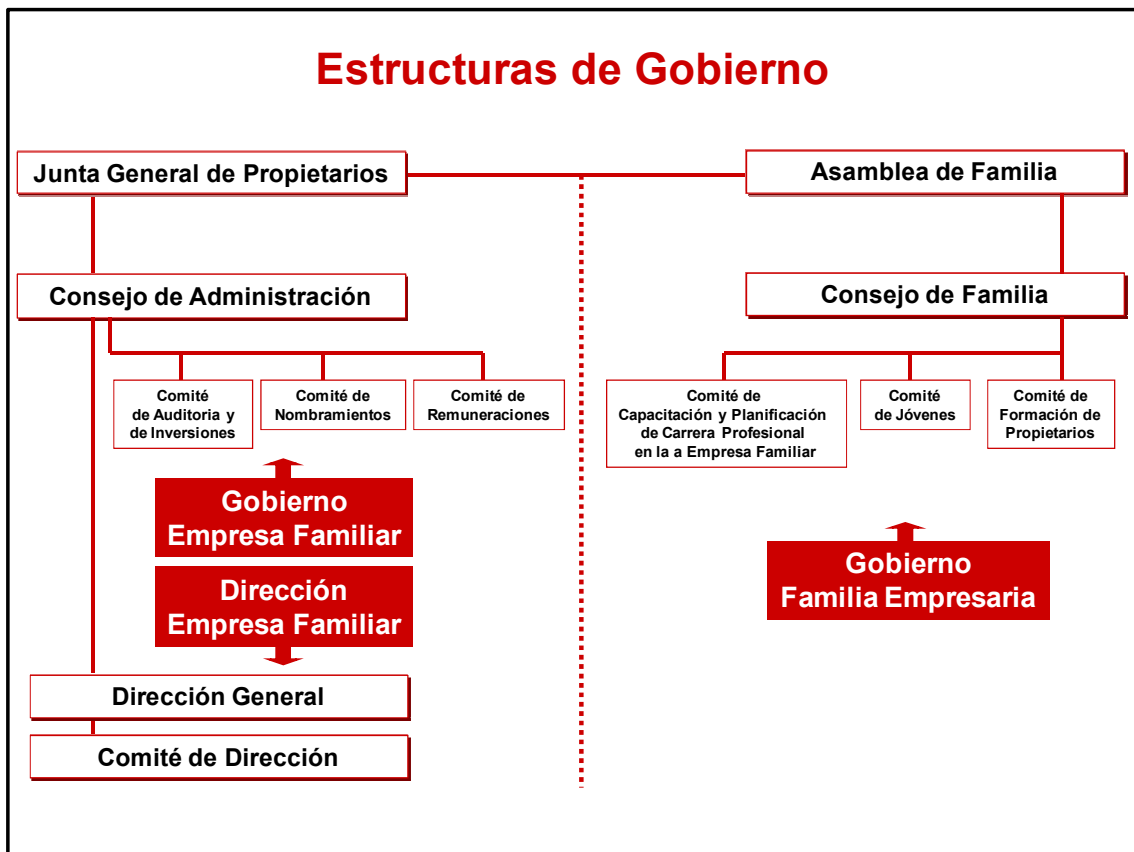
Estructuras de Gobierno

Junta General de Propietarios

Asamblea de Familia

Consejo de Administración

Consejo de Familia

Comité de Auditoria y de Inversiones

Comité de Nombramientos

Comité de Remuneraciones

Comité de Capacitación y Planificación de Carrera Profesional en la a Empresa Familiar

Comité de Jóvenes

Comité de Formación de Propietarios

Gobierno Empresa Familiar

Dirección Empresa Familiar

Gobierno Familia Empresaria

Dirección General

Comité de Dirección